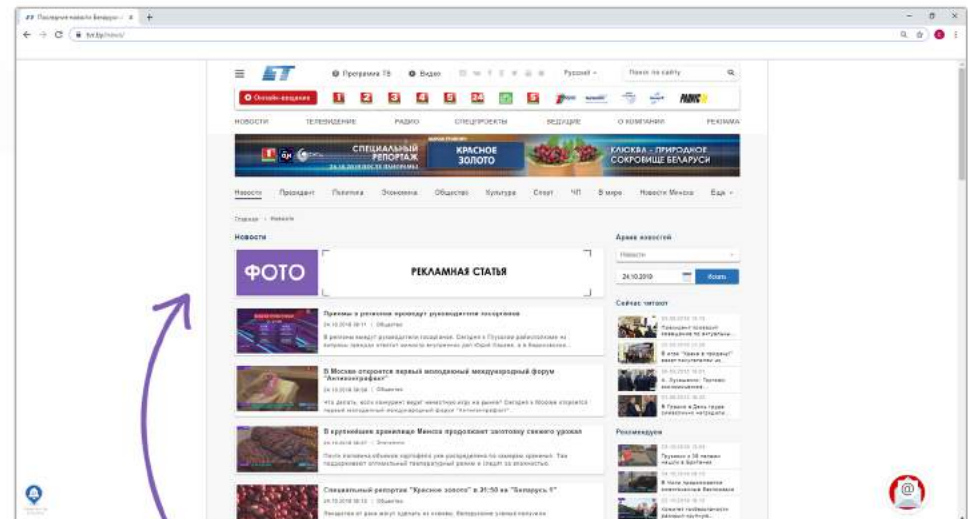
Последние новости Беларуси

tvr.by/news/

Программа ТВ Видео Русский Поиск по сайту

Онлайн-вещание

НОВОСТИ ТЕЛЕВИДЕНИЕ РАДИО СПЕЦПРОЕКТЫ ВЕДУЩИЕ О КОМПАНИИ РЕКЛАМА

СПЕЦИАЛЬНЫЙ РЕПОРТАЖ КРАСНОЕ ЗОЛОТО КЛЮКВА - ПРИРОДНОЕ СОКРОВИЩЕ БЕЛАРУСИ

Новости Президент Политика Экономика Общество Культура Спорт ЧП В мире Новости Минска Еще

Главная > Новости

Новости

ФОТО

РЕКЛАМНАЯ СТАТЬЯ

Приемы в регионах проводит руководители государства
24.10.2018 | Общество

В Москве откроется первый молодежный международный форум "Антиконтрафакт"
24.10.2018 | Общество

В крупнейшем хранилище Минска продолжают закладку свежего урожая
24.10.2018 | Экономика

Специальный репортаж "Красное золото" в 21:50 на "Беларусь 1"
24.10.2018 | Общество

Архив новостей

Новости

24.10.2018

Искать

Сейчас читают

Рекомендуем